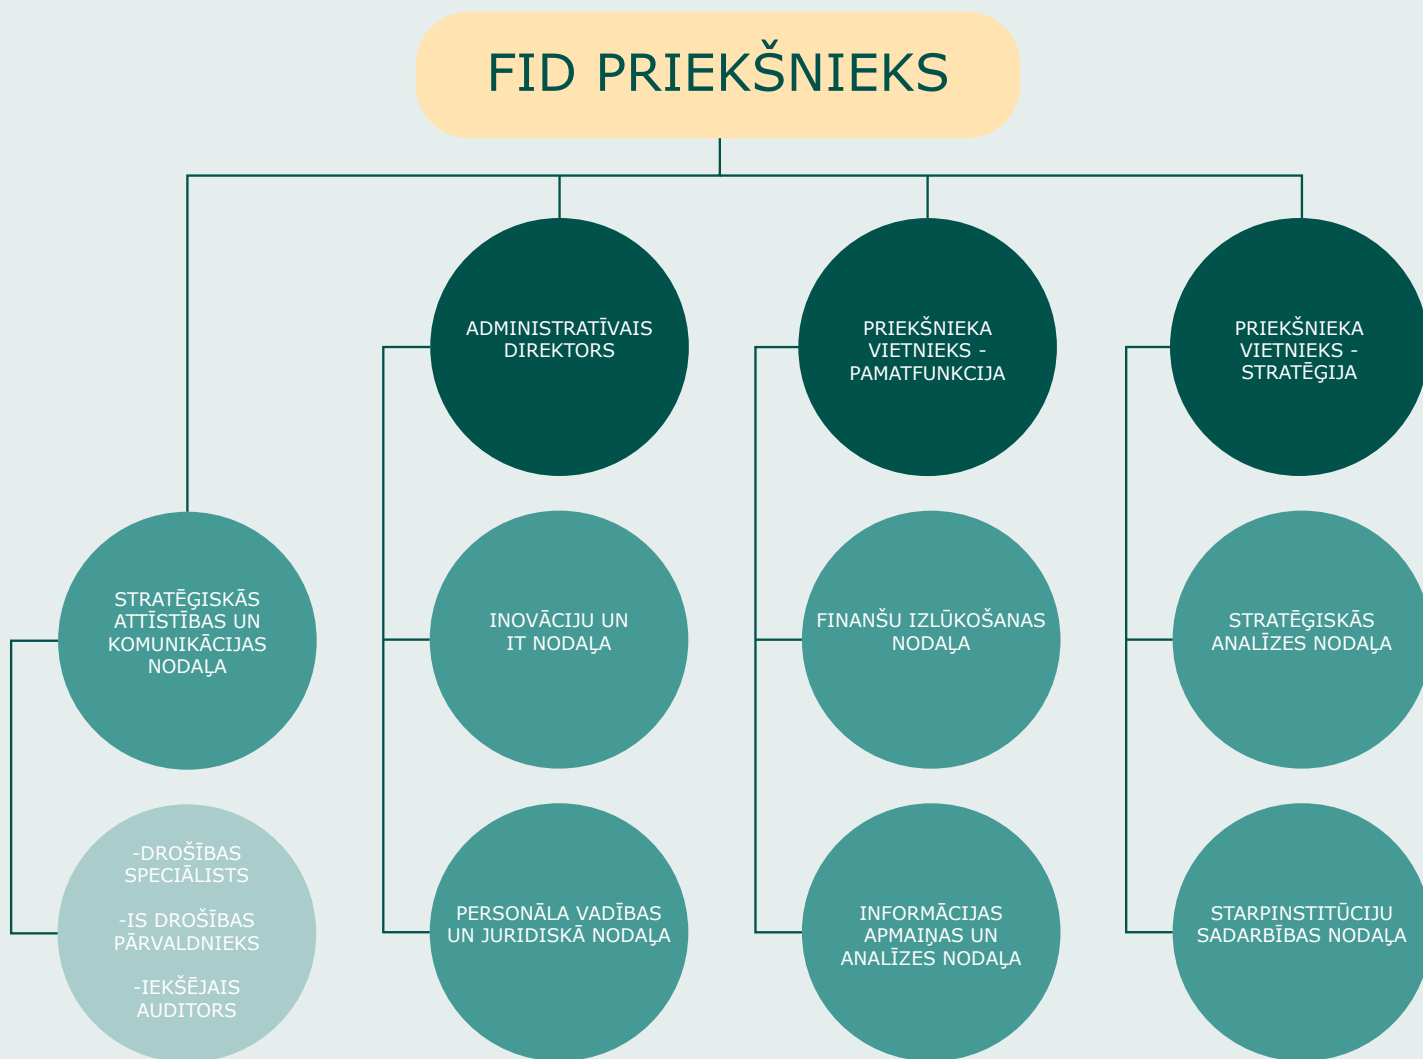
FID PRIEKŠNIEKS

ADMINISTRATĪVAIS DIREKTORS

PRIEKŠNIEKA VIETNIEKS - PAMATFUNKCIJA

PRIEKŠNIEKA VIETNIEKS - STRATĒĢIJA

STRATĒĢISKĀS ATTĪSTĪBAS UN KOMUNIKĀCIJAS NODAĻA

INOVĀCIJU UN IT NODAĻA

FINANŠU IZLŪKOŠANAS NODAĻA

STRATĒĢISKĀS ANALĪZES NODAĻA

-DROŠĪBAS SPECIĀLISTS

-IS DROŠĪBAS PĀRVALDNIEKS

-IEKŠĒJAIS AUDITORS

PERSONĀLA VADĪBAS UN JURIDISKĀ NODAĻA

INFORMĀCIJAS APMAIŅAS UN ANALĪZES NODAĻA

STARPINSTITŪCIJU SADARBĪBAS NODAĻA